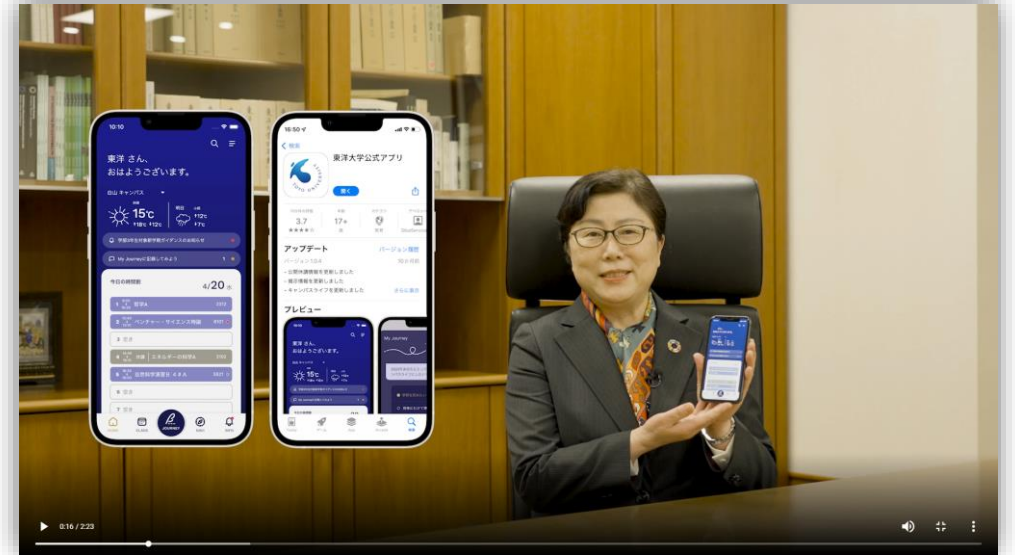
10:10

東洋 さん、
おはようございます。

白山 キャンパス

15℃

学部2年生対象就学ガイダンスのお知らせ

My Journeyに記録してみよう

今日の時間割

4/20

1 哲学A

2 ベンチャー・サイエンス特論

3 空き

4 演習 エネルギーの科学A

5 自然科学演習II 4年A

6 空き

7 空き

JOURNEY

16:50

検索

東洋大学公式アプリ

開く

3.7

17+

アップデート

バージョン履歴

・公開時講義情報を更新しました
・修正情報を更新しました
・キャンパスライフを更新しました

さらに表示

プレビュー

東洋 さん、
おはようございます。

15℃

My Journey

0:16 / 2:23